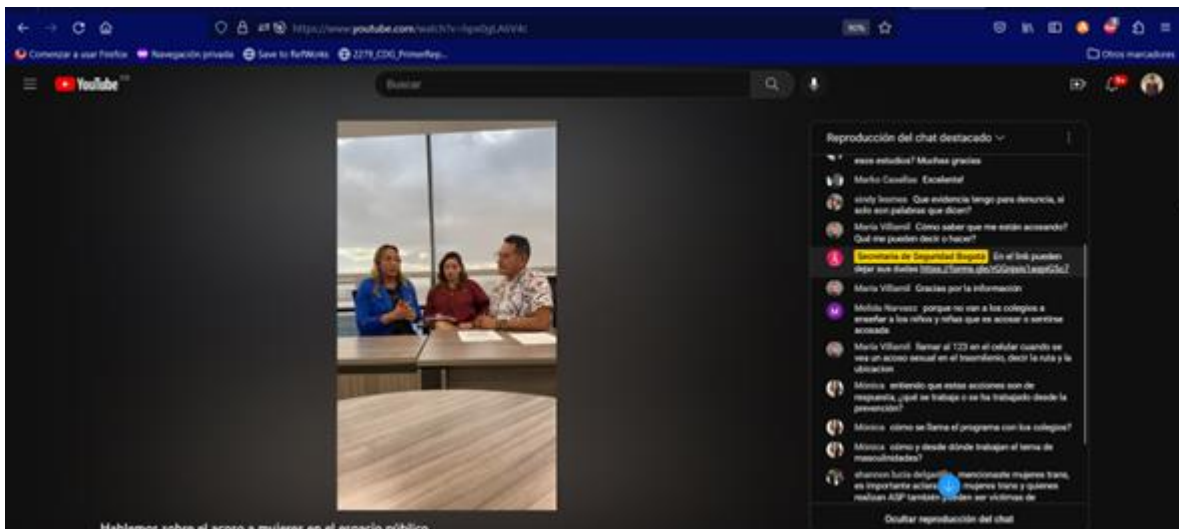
https://www.youtube.com/watch?v=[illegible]

90%

Comenzar a usar Firefox   Navegación privada   Save to RefWorks   2279_CDIO_PrimerRep...

Otros marcadores

YouTube CO

Buscar

Reproducción del chat destacado

esos estudios? Muchas gracias

Marko Casallas  Excelente!

sindy linares  Que evidencia tengo para denuncia, si solo son palabras que dicen?

Maria Villamil  Cómo saber que me están acosando? Qué me pueden decir o hacer?

Secretaría de Seguridad Bogotá  En el link pueden dejar sus dudas https://forms.gle/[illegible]

Maria Villamil  Gracias por la informacion

Melida Narvaez  porque no van a los colegios a enseñar a los niños y niñas que es acosar o sentirse acosada

Maria Villamil  llamar al 123 en el celular cuando se vea un acoso sexual en el trasmilenio, decir la ruta y la ubicacion

Mónica  entiendo que estas acciones son de respuesta, ¿qué se trabaja o se ha trabajado desde la prevención?

Mónica  cómo se llama el programa con los colegios?

Mónica  cómo y desde dónde trabajan el tema de masculinidades?

shannon lucia delgadillo  mencionaste mujeres trans, es importante aclarar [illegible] mujeres trans y quienes realizan ASP también pueden ser víctimas de

Ocultar reproducción del chat

Hablemos sobre el acoso a mujeres en el espacio público